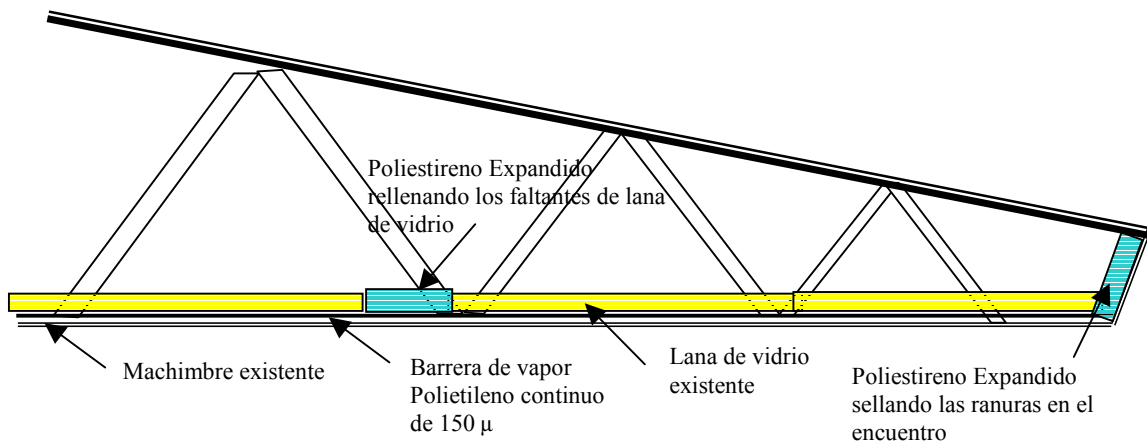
Poliestireno Expandido rellenando los faltantes de lana de vidrio

Machimbre existente

Barrera de vapor Polietileno continuo de 150 $\mu$

Lana de vidrio existente

Poliestireno Expandido sellando las ranuras en el encuentro